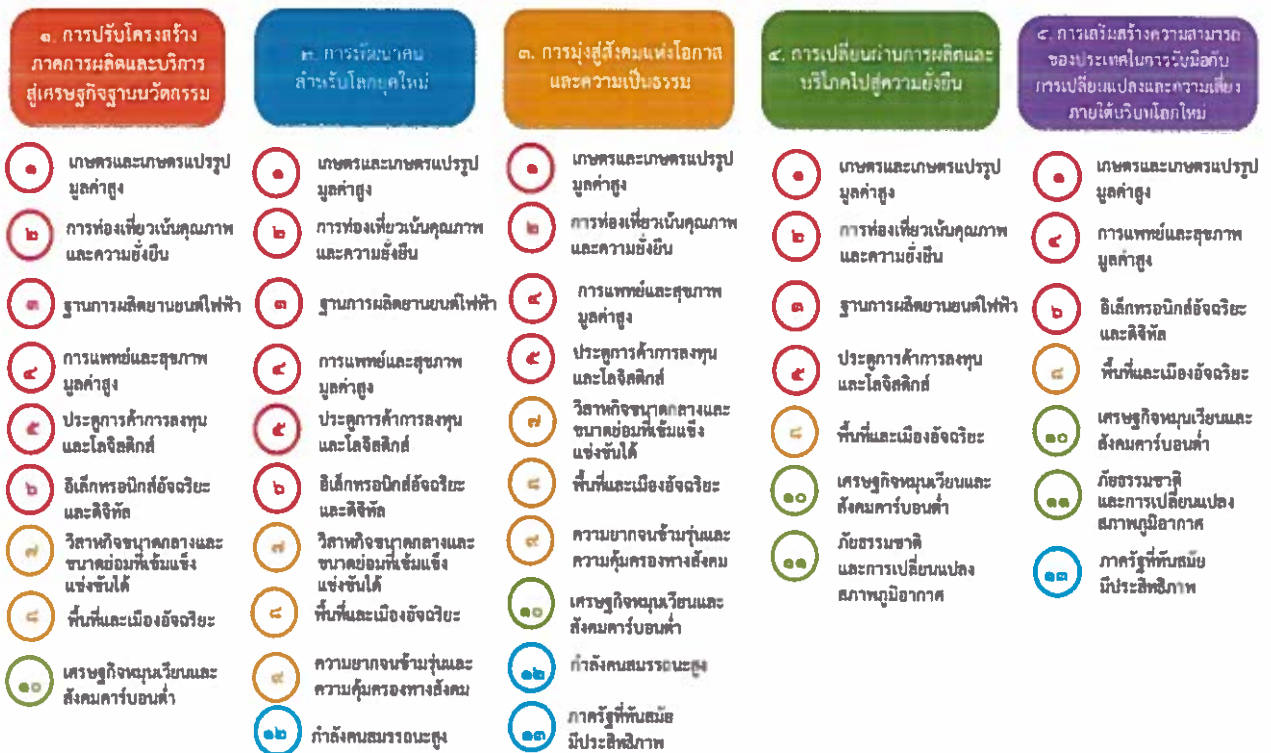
๑. การปรับโครงสร้างภาคการผลิตและบริการสู่เศรษฐกิจฐานนวัตกรรม

๑ เกษตรและเกษตรแปรรูปมูลค่าสูง

๒ การท่องเที่ยวเน้นคุณภาพและความยั่งยืน

๓ ฐานการผลิตยานยนต์ไฟฟ้า

๔ การแพทย์และสุขภาพมูลค่าสูง

๕ ประตูการค้าการลงทุนและโลจิสติกส์

๖ อิเล็กทรอนิกส์อัจฉริยะและดิจิทัล

๗ วิสาหกิจขนาดกลางและขนาดย่อมที่เข้มแข็ง แข่งขันได้

๘ พื้นที่และเมืองอัจฉริยะ

๑๐ เศรษฐกิจหมุนเวียนและสังคมคาร์บอนต่ำ

๒. การพัฒนาคนสำหรับโลกยุคใหม่

๑ เกษตรและเกษตรแปรรูปมูลค่าสูง

๒ การท่องเที่ยวเน้นคุณภาพและความยั่งยืน

๓ ฐานการผลิตยานยนต์ไฟฟ้า

๔ การแพทย์และสุขภาพมูลค่าสูง

๕ ประตูการค้าการลงทุนและโลจิสติกส์

๖ อิเล็กทรอนิกส์อัจฉริยะและดิจิทัล

๗ วิสาหกิจขนาดกลางและขนาดย่อมที่เข้มแข็ง แข่งขันได้

๘ พื้นที่และเมืองอัจฉริยะ

๙ ความยากจนข้ามรุ่นและความคุ้มครองทางสังคม

๑๒ กำลังคนสมรรถนะสูง

๓. การมุ่งสู่สังคมแห่งโอกาสและความเป็นธรรม

๑ เกษตรและเกษตรแปรรูปมูลค่าสูง

๒ การท่องเที่ยวเน้นคุณภาพและความยั่งยืน

๔ การแพทย์และสุขภาพมูลค่าสูง

๕ ประตูการค้าการลงทุนและโลจิสติกส์

๗ วิสาหกิจขนาดกลางและขนาดย่อมที่เข้มแข็ง แข่งขันได้

๘ พื้นที่และเมืองอัจฉริยะ

๙ ความยากจนข้ามรุ่นและความคุ้มครองทางสังคม

๑๐ เศรษฐกิจหมุนเวียนและสังคมคาร์บอนต่ำ

๑๒ กำลังคนสมรรถนะสูง

๑๓ ภาครัฐที่ทันสมัย มีประสิทธิภาพ

๔. การเปลี่ยนผ่านการผลิตและบริโภคไปสู่ความยั่งยืน

๑ เกษตรและเกษตรแปรรูปมูลค่าสูง

๒ การท่องเที่ยวเน้นคุณภาพและความยั่งยืน

๓ ฐานการผลิตยานยนต์ไฟฟ้า

๕ ประตูการค้าการลงทุนและโลจิสติกส์

๘ พื้นที่และเมืองอัจฉริยะ

๑๐ เศรษฐกิจหมุนเวียนและสังคมคาร์บอนต่ำ

๑๑ ภัยธรรมชาติ และการเปลี่ยนแปลงสภาพภูมิอากาศ

๕. การเสริมสร้างความสามารถของประเทศในการรับมือกับการเปลี่ยนแปลงและความเสี่ยงภายใต้บริบทโลกใหม่

๑ เกษตรและเกษตรแปรรูปมูลค่าสูง

๔ การแพทย์และสุขภาพมูลค่าสูง

๖ อิเล็กทรอนิกส์อัจฉริยะและดิจิทัล

๘ พื้นที่และเมืองอัจฉริยะ

๑๐ เศรษฐกิจหมุนเวียนและสังคมคาร์บอนต่ำ

๑๑ ภัยธรรมชาติ และการเปลี่ยนแปลงสภาพภูมิอากาศ

๑๓ ภาครัฐที่ทันสมัย มีประสิทธิภาพ